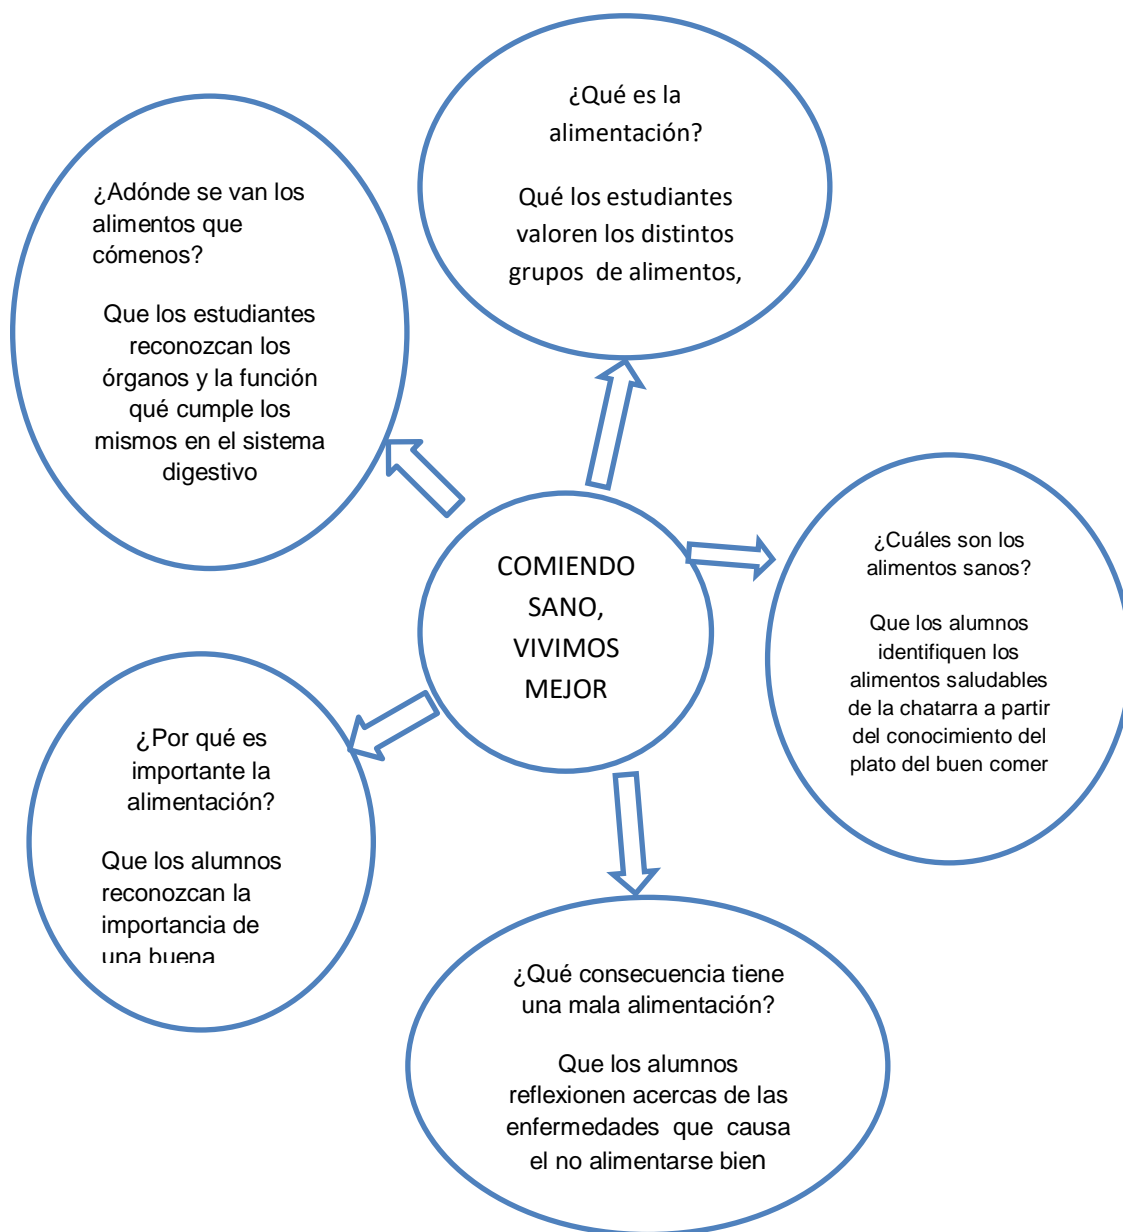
¿Qué es la alimentación?

Qué los estudiantes valoren los distintos grupos de alimentos,

¿Adónde se van los alimentos que cómenos?

Que los estudiantes reconozcan los órganos y la función qué cumple los mismos en el sistema digestivo

COMIENDO SANO, VIVIMOS MEJOR

¿Cuáles son los alimentos sanos?

Que los alumnos identifiquen los alimentos saludables de la chatarra a partir del conocimiento del plato del buen comer

¿Por qué es importante la alimentación?

Que los alumnos reconozcan la importancia de una buena

¿Qué consecuencia tiene una mala alimentación?

Que los alumnos reflexionen acercas de las enfermedades que causa el no alimentarse bien